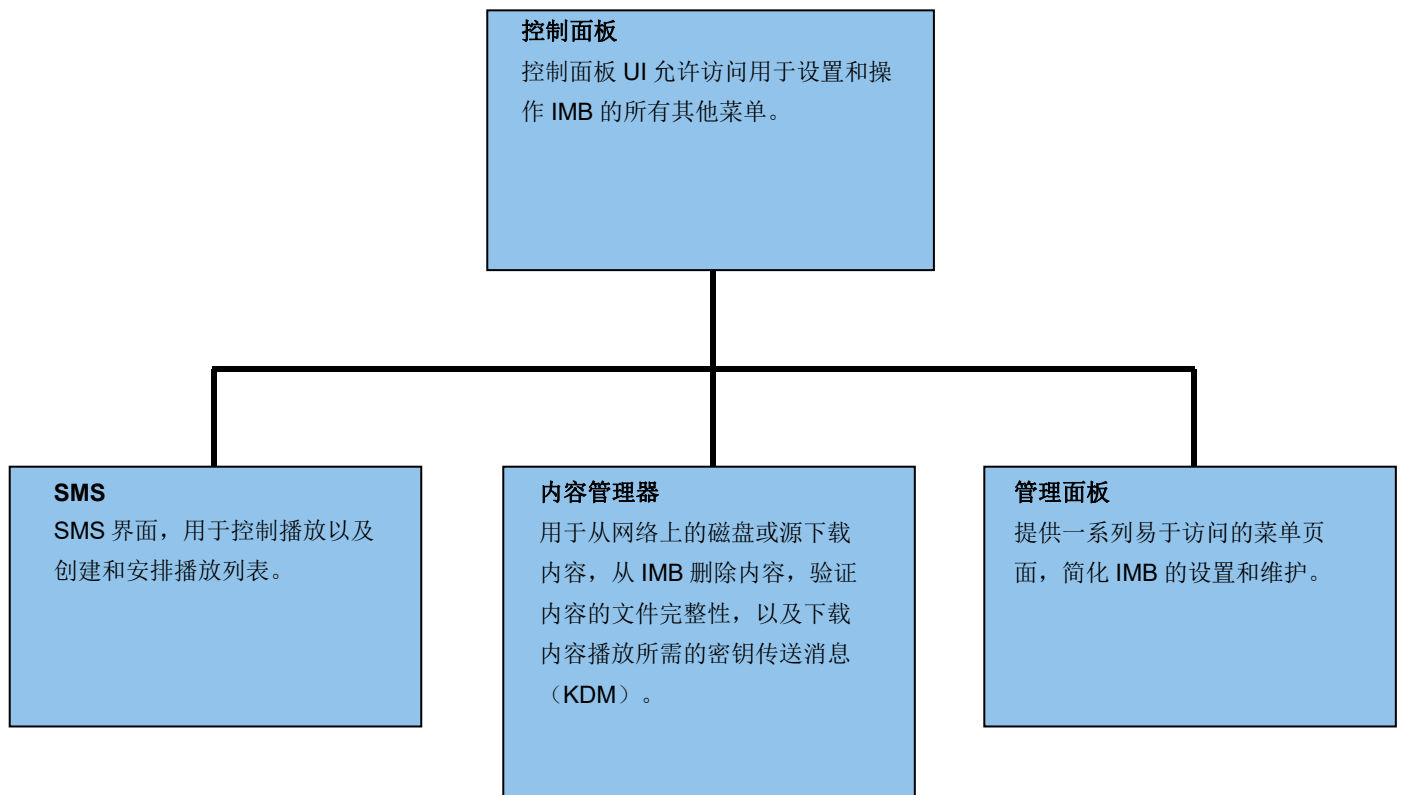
控制面板
控制面板 UI 允许访问用于设置和操作 IMB 的所有其他菜单。

SMS
SMS 界面，用于控制播放以及创建和安排播放列表。

内容管理器
用于从网络上的磁盘或源下载内容，从 IMB 删除内容，验证内容的文件完整性，以及下载内容播放所需的密钥传送消息（KDM）。

管理面板
提供一系列易于访问的菜单页面，简化 IMB 的设置和维护。